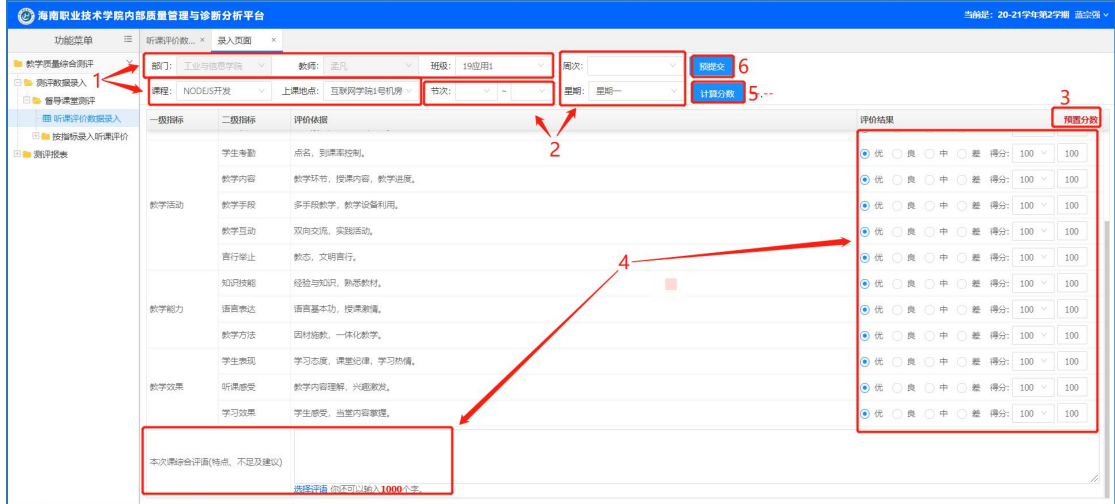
海南职业技术学院内部质量管理与诊断分析平台

当前是：20-21学年第2学期 孟凡 ∨

功能菜单

教学质量综合测评
测评数据录入
督导课堂测评
听课评价数据录入
按指标录入听课评价
测评报表

听课评价数... ×　录入页面 ×

部门： 工业与信息学院　教师： 孟凡　班级： 19应用1　周次：　预提交 6

课程： NODEJS开发　上课地点： 互联网学院1号机房　节次： ~　星期： 星期一　计算分数 5

1

2

3

预置分数

4

| 一级指标 | 二级指标 | 评价依据 | 评价结果 |
|---|---|---|---|
| 教学活动 | 学生考勤 | 点名，到课率控制。 | 优 良 中 差 得分: 100 100 |
| | 教学内容 | 教学环节，授课内容，教学进度。 | 优 良 中 差 得分: 100 100 |
| | 教学手段 | 多手段教学，教学设备利用。 | 优 良 中 差 得分: 100 100 |
| | 教学互动 | 双向交流，实践活动。 | 优 良 中 差 得分: 100 100 |
| | 言行举止 | 教态，文明言行。 | 优 良 中 差 得分: 100 100 |
| 教学能力 | 知识技能 | 经验与知识，熟悉教材。 | 优 良 中 差 得分: 100 100 |
| | 语言表达 | 语言基本功，授课激情。 | 优 良 中 差 得分: 100 100 |
| | 教学方法 | 因材施教，一体化教学。 | 优 良 中 差 得分: 100 100 |
| 教学效果 | 学生表现 | 学习态度，课堂纪律，学习热情。 | 优 良 中 差 得分: 100 100 |
| | 听课感受 | 教学内容理解，兴趣激发。 | 优 良 中 差 得分: 100 100 |
| | 学习效果 | 学生感受，当堂内容掌握。 | 优 良 中 差 得分: 100 100 |

本次课综合评价(特点、不足及建议)

选择评语 你还可以输入1000个字。